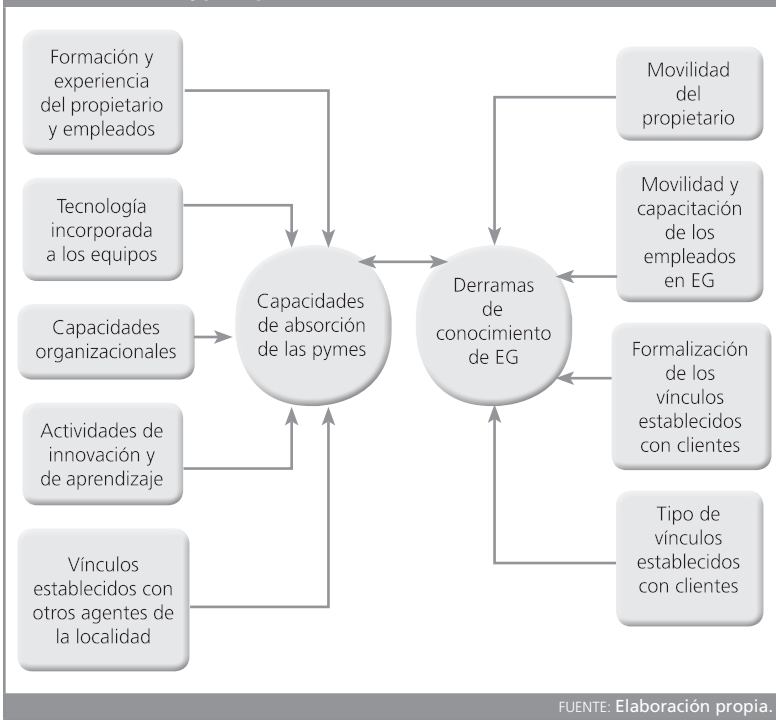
Formación y experiencia del propietario y empleados

Tecnología incorporada a los equipos

Capacidades organizacionales

Actividades de innovación y de aprendizaje

Vínculos establecidos con otros agentes de la localidad

Capacidades de absorción de las pymes

Derramas de conocimiento de EG

Movilidad del propietario

Movilidad y capacitación de los empleados en EG

Formalización de los vínculos establecidos con clientes

Tipo de vínculos establecidos con clientes

FUENTE: Elaboración propia.